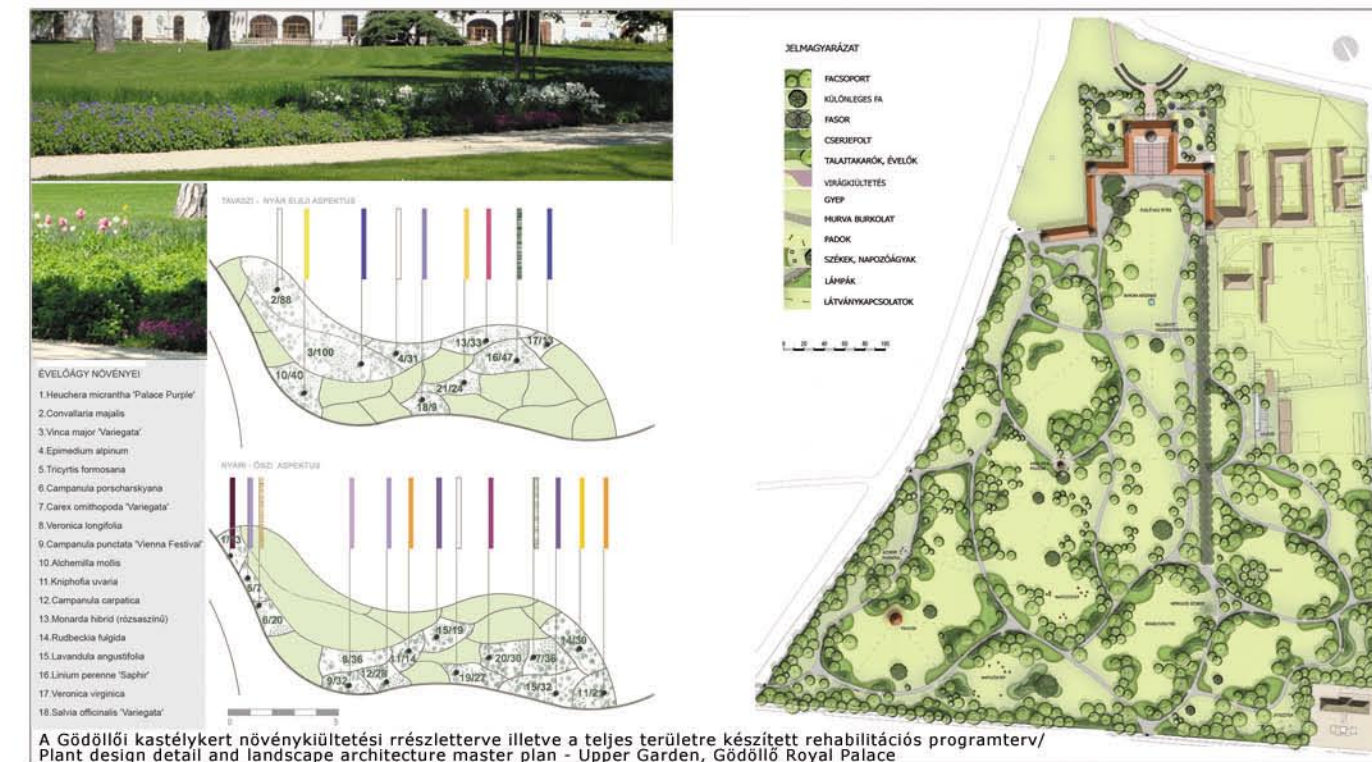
TAVASZI - NYÁR ELEJI ASPEKTUS

2/88
3/100
10/40
4/31
13/33
16/47
17/1
21/24
18/9

NYÁRI - ŐSZI ASPEKTUS

1/53
5/7
6/20
8/36
11/14
9/32
12/28
15/19
19/27
20/36
7/36
14/30
15/32
11/2

ÉVELŐÁGY NÖVÉNYEI
1.Heuchera micrantha 'Palace Purple'
2.Convallaria majalis
3.Vinca major 'Variegata'
4.Epimedium alpinum
5.Tricyrtis formosana
6.Campanula porscharskyana
7.Carex ornithopoda 'Variegata'
8.Veronica longifolia
9.Campanula punctata 'Vienna Festival'
10.Alchemilla mollis
11.Kniphofia uvaria
12.Campanula carpatica
13.Monarda hibrid (rózsaszínű)
14.Rudbeckia fulgida
15.Lavandula angustifolia
16.Linium perenne 'Saphir'
17.Veronica virginica
18.Salvia officinalis 'Variegata'

0 5

JELMAGYARÁZAT
FACSOPORT
KÜLÖNLEGES FA
FASOR
CSERJEFOLT
TALAJTAKARÓK, ÉVELŐK
VIRÁGKIÜLTETÉS
GYEP
MURVA BURKOLAT
PADOK
SZÉKEK, NAPOZÓÁGYAK
LÁMPÁK
LÁTVÁNYKAPCSOLATOK

0 20 40 60 80 100

A Gödöllői kastélykert növénykiültetési rrészletterve illetve a teljes területre készített rehabilitációs programterv/
Plant design detail and landscape architecture master plan - Upper Garden, Gödöllő Royal Palace